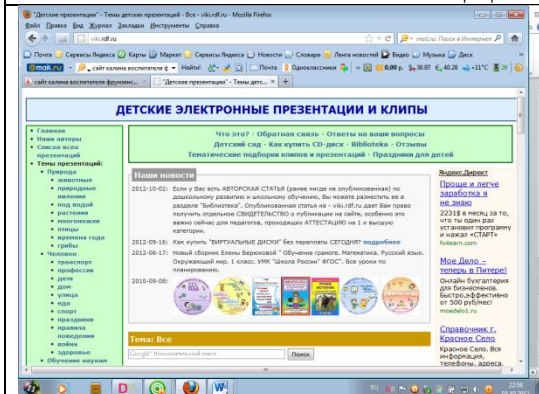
"Детские презентации" - Темы детских презентаций - Все - viki.rdf.ru - Mozilla Firefox

Файл Правка Вид Журнал Закладки Инструменты Справка

viki.rdf.ru

mail.ru: Поиск в Интернет

Почта Сервисы Яндекса Карты Маркет Сервисы Яндекса Новости Словари Лента новостей Видео Музыка Диск

@mail.ru сайт калина воспитатель Найти! Почта Одноклассники 0,00 р. 30,97 40,28 +11°C

сайт калина воспитатель фрунзенс...

"Детские презентации" - Темы детс...

ДЕТСКИЕ ЭЛЕКТРОННЫЕ ПРЕЗЕНТАЦИИ И КЛИПЫ

Что это? · Обратная связь · Ответы на ваши вопросы
Детский сад · Как купить CD-диск · Biblioteka · Отзывы
Тематические подборки клипов и презентаций · Праздники для детей

• Главная
• Наши авторы
• Список всех презентаций
• Темы презентаций:
• Природа
• животные
• природные явления
• под водой
• растения
• многоножки
• птицы
• времена года
• грибы
• Человек
• транспорт
• профессии
• дети
• дом
• улица
• еда
• спорт
• праздники
• правила поведения
• война
• здоровье
• Обучение наукам

Наши новости

2012-10-02: Если у Вас есть АВТОРСКАЯ СТАТЬЯ (ранее нигде не опубликованная) по дошкольному развитию и школьному обучению, Вы можете разместить ее в разделе "Библиотека". Опубликованная статья на - viki.rdf.ru дает Вам право получить отдельное СВИДЕТЕЛЬСТВО о публикации на сайте, особенно это важно сейчас для педагогов, проходящих АТТЕСТАЦИЮ на 1 и высшую категории.

2012-09-16: Как купить "ВИРТУАЛЬНЫЕ ДИСКИ" без переплаты СЕГОДНЯ? подробнее

2012-06-17: Новый сборник Елены Березковой " Обучение грамоте. Математика. Русский язык. Окружающий мир. 1 класс. УМК "Школа России" ФГОС". Все уроки по планированию.

2010-09-08:

Тема: Все

Google Пользовательский поиск

Поиск

Яндекс.Директ

Проще и легче заработка в не знаю

2231$ в месяц за то, что ты один раз установил программу и нажал «СТАРТ»

fxkeen.com

Мое Дело - теперь в Питере!

Онлайн бухгалтерия для бизнеснеса. Быстро,эффективно от 500 рублей!

moedelo1.ru

Справочник г. Красное Село

Красное Село. Вся информация, телефоны, адреса.

22:38
05.10.2012